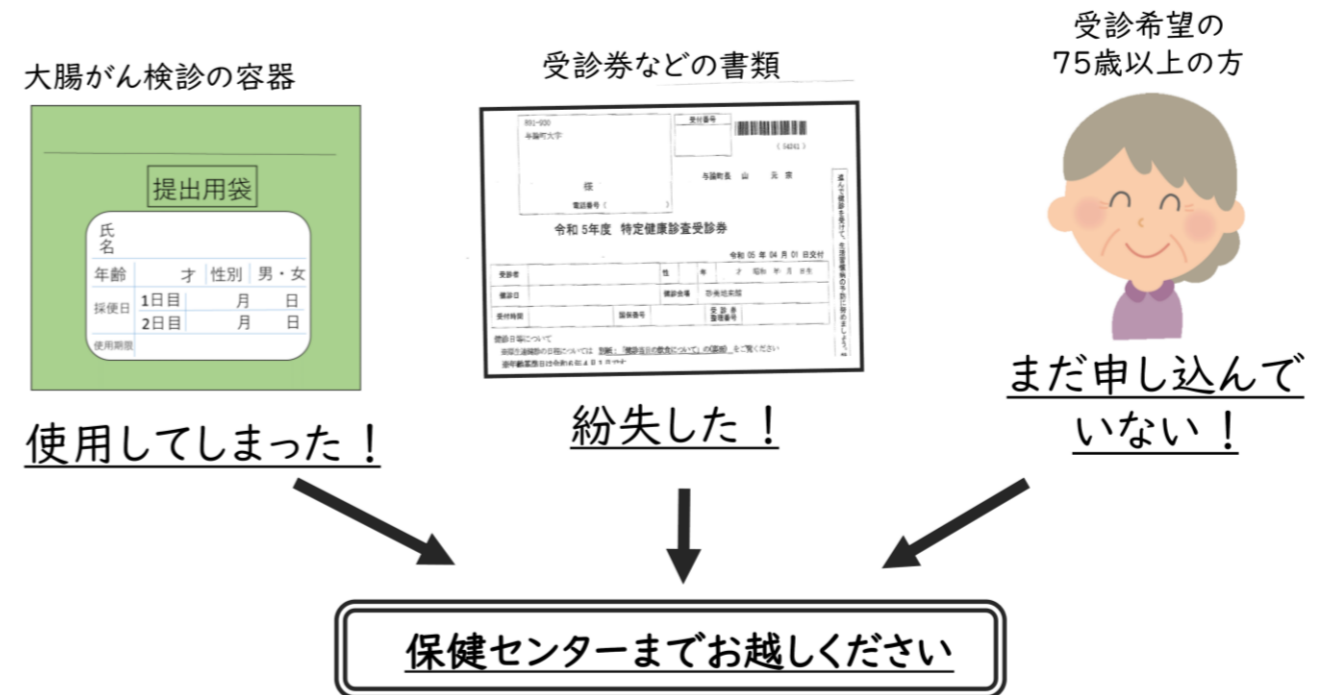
大腸がん検診の容器

提出用袋

| 氏名 | | |
|---|---|---|
| 年齢 | 才 | 性別 男・女 |
| 採便日 | 1日目 | 月 日 |
| | 2日目 | 月 日 |
| 使用期限 | | |

使用してしまった！

受診券などの書類

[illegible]
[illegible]

受付番号

（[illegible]）

様

電話番号（ ）

令和 5年度 特定健康診査受診券

令和 05 年 04 月 01 日交付

受診者 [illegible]
健診日 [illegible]
受付時間 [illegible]

健診日等について
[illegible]

紛失した！

受診希望の
75歳以上の方

まだ申し込んでいない！

保健センターまでお越しください